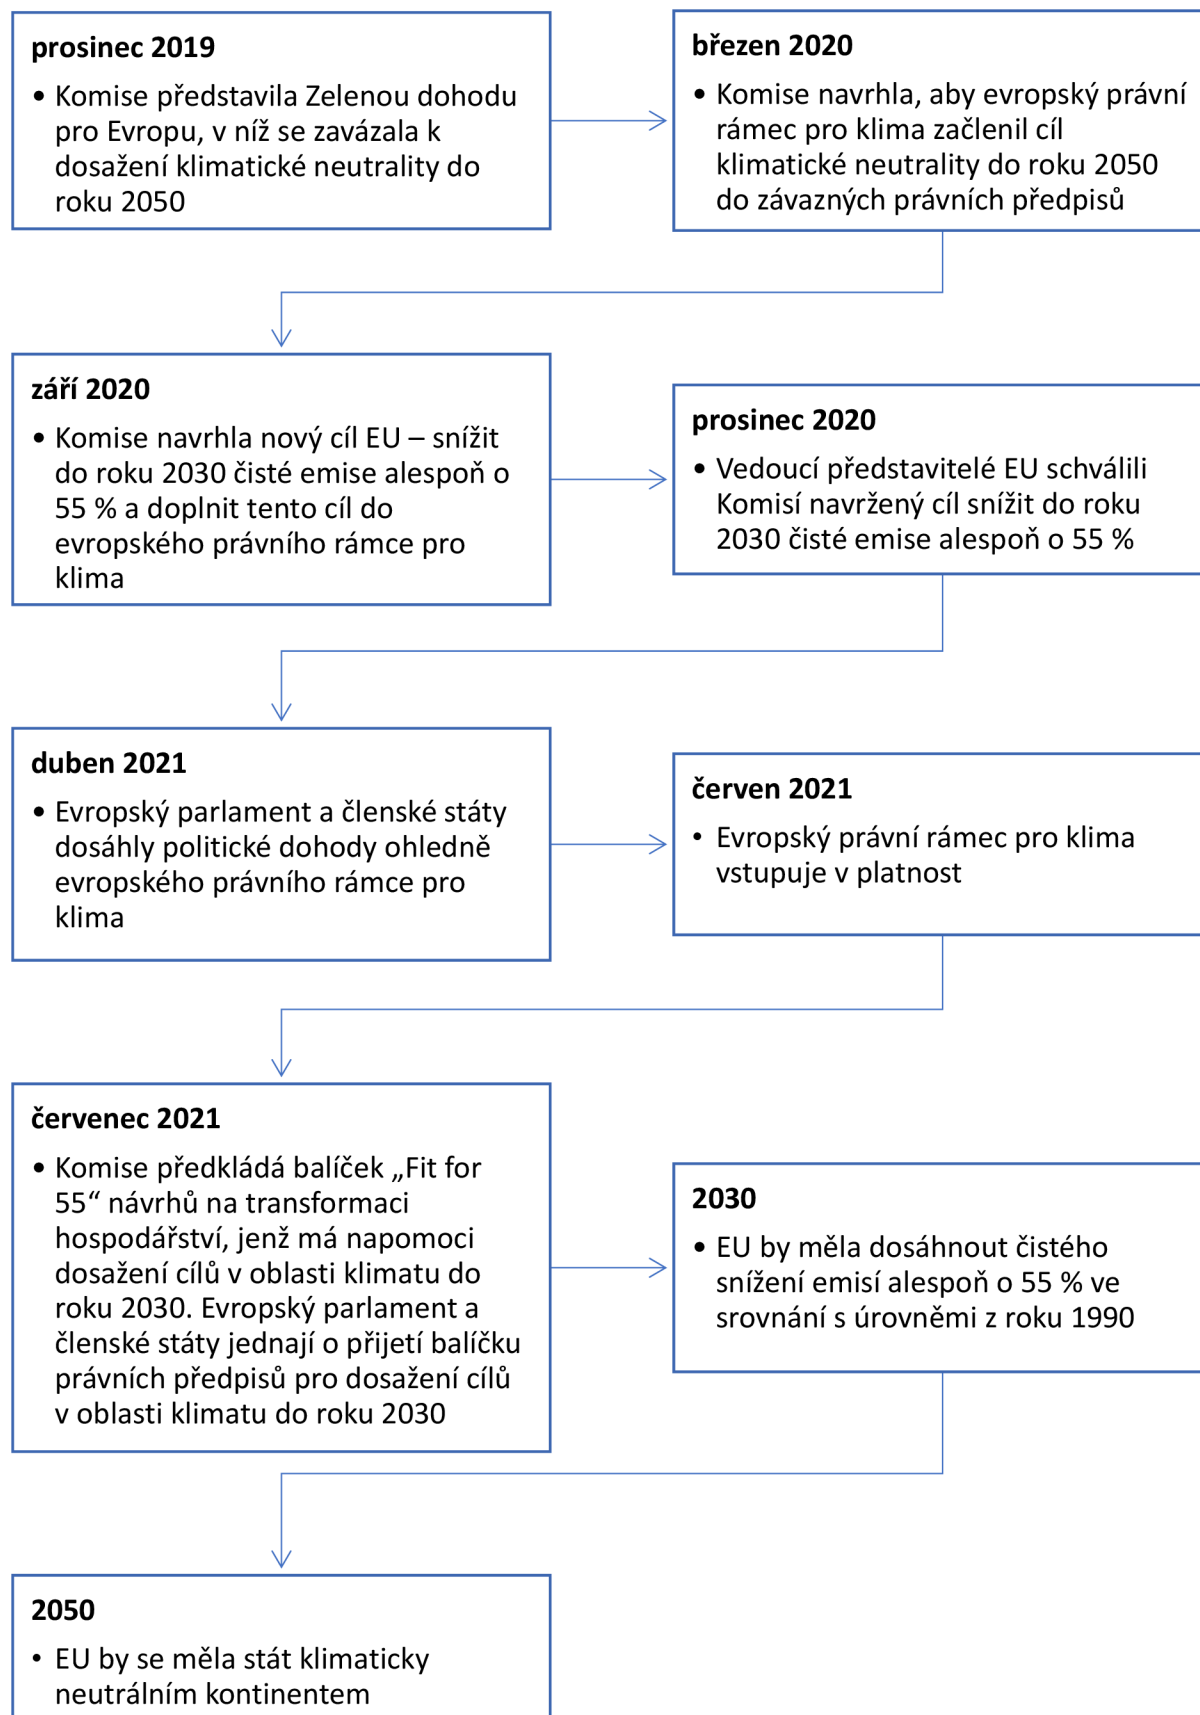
**prosinec 2019**

• Komise představila Zelenou dohodu pro Evropu, v níž se zavázala k dosažení klimatické neutrality do roku 2050

**březen 2020**

• Komise navrhla, aby evropský právní rámec pro klima začlenil cíl klimatické neutrality do roku 2050 do závazných právních předpisů

**září 2020**

• Komise navrhla nový cíl EU – snížit do roku 2030 čisté emise alespoň o 55 % a doplnit tento cíl do evropského právního rámce pro klima

**prosinec 2020**

• Vedoucí představitelé EU schválili Komisí navržený cíl snížit do roku 2030 čisté emise alespoň o 55 %

**duben 2021**

• Evropský parlament a členské státy dosáhly politické dohody ohledně evropského právního rámce pro klima

**červen 2021**

• Evropský právní rámec pro klima vstupuje v platnost

**červenec 2021**

• Komise předkládá balíček „Fit for 55“ návrhů na transformaci hospodářství, jenž má napomoci dosažení cílů v oblasti klimatu do roku 2030. Evropský parlament a členské státy jednají o přijetí balíčku právních předpisů pro dosažení cílů v oblasti klimatu do roku 2030

**2030**

• EU by měla dosáhnout čistého snížení emisí alespoň o 55 % ve srovnání s úrovněmi z roku 1990

**2050**

• EU by se měla stát klimaticky neutrálním kontinentem